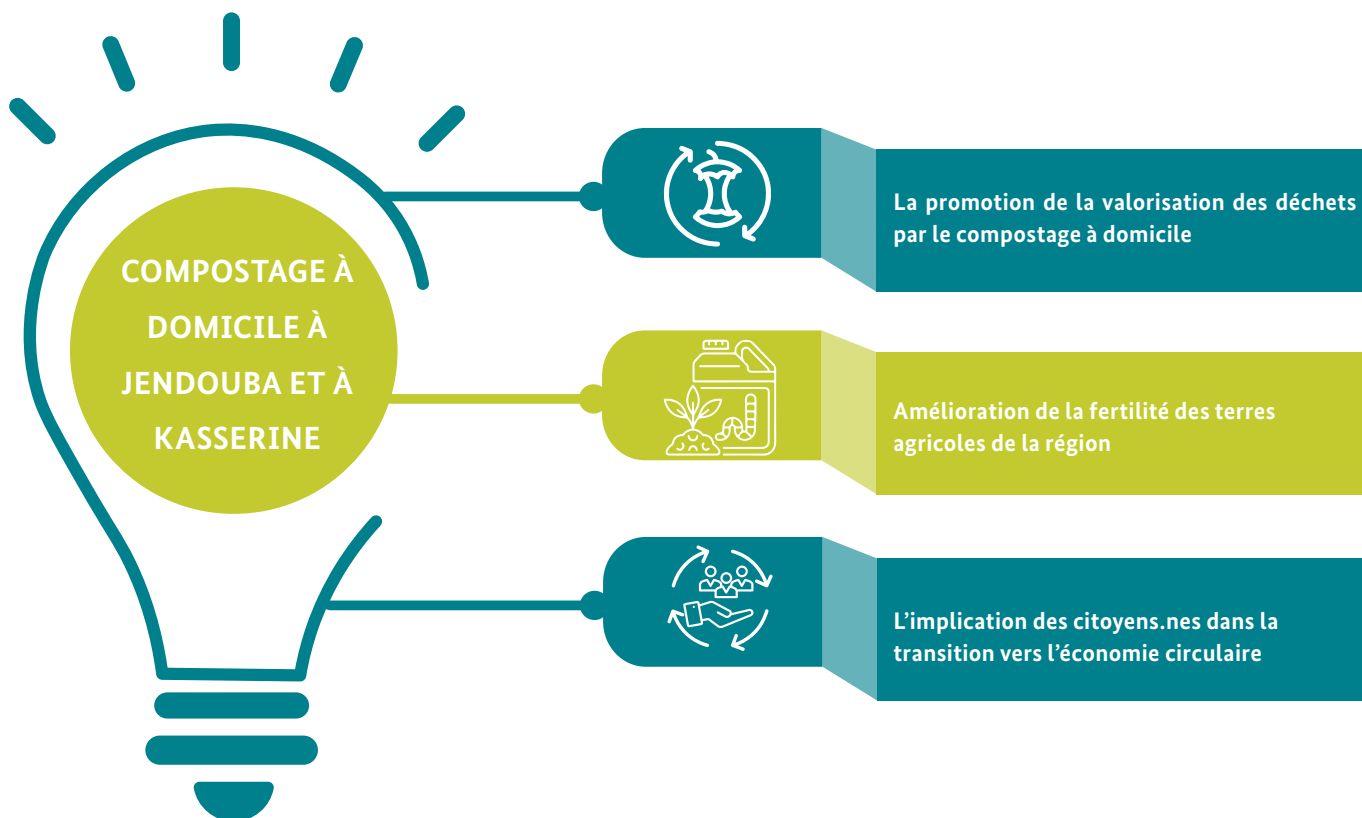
COMPOSTAGE À DOMICILE À JENDOUBA ET À KASSERINE

La promotion de la valorisation des déchets par le compostage à domicile

Amélioration de la fertilité des terres agricoles de la région

L'implication des citoyens.nes dans la transition vers l'économie circulaire